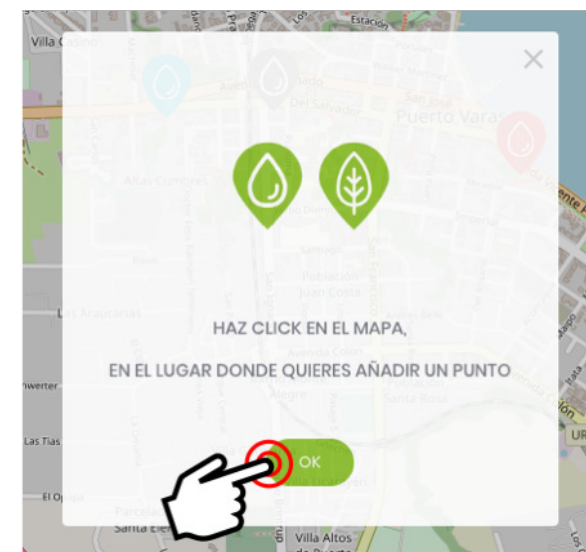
Villa Casino
Estación
Del Salvador
San José
Puerto Varas
Altos Cumbres
Población Juan Costa
Las Araucarias
Avenida Colón
Alegre
Santa Rosa
Schwerter
Las Tías
El Quijote
Parcela
Santa Elena
Villa Altos de Puerto
UR

×

HAZ CLICK EN EL MAPA,
EN EL LUGAR DONDE QUIERES AÑADIR UN PUNTO

OK